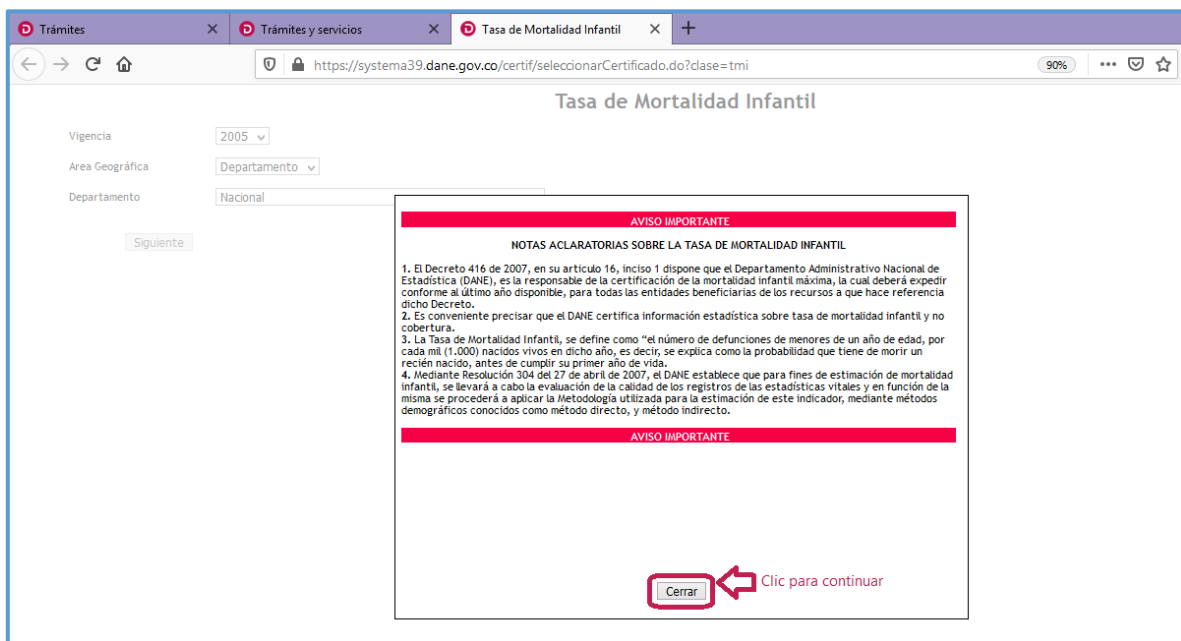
Trámites ×
Trámites y servicios ×
Tasa de Mortalidad Infantil ×
+

https://systema39.dane.gov.co/certif/seleccionarCertificado.do?clase=tmi
90%

Tasa de Mortalidad Infantil

Vigencia 2005
Area Geográfica Departamento
Departamento Nacional

Siguiente

AVISO IMPORTANTE

NOTAS ACLARATORIAS SOBRE LA TASA DE MORTALIDAD INFANTIL

1. El Decreto 416 de 2007, en su articulo 16, inciso 1 dispone que el Departamento Administrativo Nacional de Estadística (DANE), es la responsable de la certificación de la mortalidad infantil máxima, la cual deberá expedir conforme al último año disponible, para todas las entidades beneficiarias de los recursos a que hace referencia dicho Decreto.
2. Es conveniente precisar que el DANE certifica información estadística sobre tasa de mortalidad infantil y no cobertura.
3. La Tasa de Mortalidad Infantil, se define como "el número de defunciones de menores de un año de edad, por cada mil (1.000) nacidos vivos en dicho año, es decir, se explica como la probabilidad que tiene de morir un recién nacido, antes de cumplir su primer año de vida.
4. Mediante Resolución 304 del 27 de abril de 2007, el DANE establece que para fines de estimación de mortalidad infantil, se llevará a cabo la evaluación de la calidad de los registros de las estadísticas vitales y en función de la misma se procederá a aplicar la Metodología utilizada para la estimación de este indicador, mediante métodos demográficos conocidos como método directo, y método indirecto.

AVISO IMPORTANTE

Cerrar
Clic para continuar